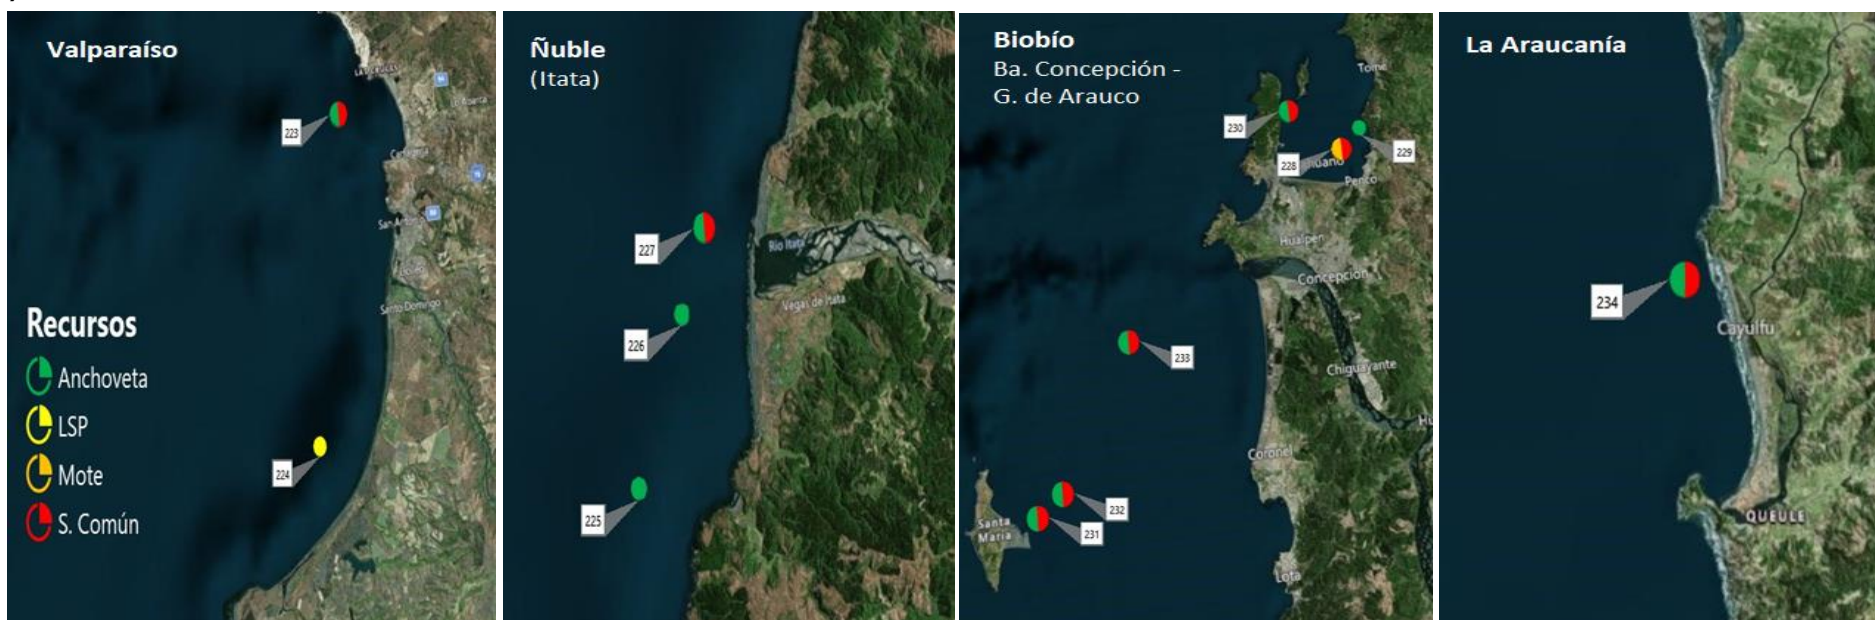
Valparaíso

Las Cruces

El Quisco

Cartagena

San Antonio

Santo Domingo

223

224

Recursos

Anchoveta

LSP

Mote

S. Común

Ñuble
(Itata)

Río Itata

Vegas de Itata

227

226

225

Biobío
Ba. Concepción -
G. de Arauco

Tomé

230

228

229

Talcahuano

Penco

Hualpén

Concepción

Chiguayante

Coronel

Lota

233

232

231

Santa María

La Araucanía

234

Cayulfu

QUEULE